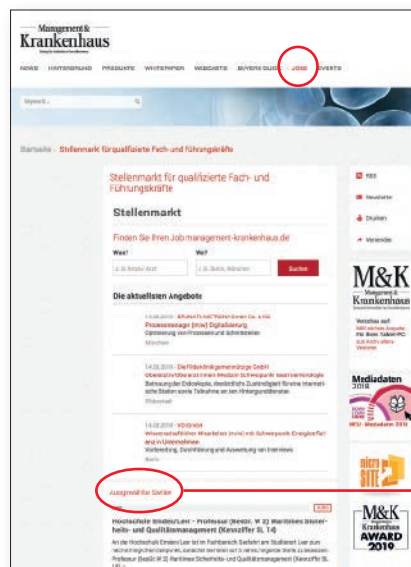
Management &
Krankenhaus

NEWS HINTERGRUND PRODUKTE WHITEPAPER WEBCASTS BUYERS GUIDE JOBS EVENTS

Keyword...

Startseite › Stellenmarkt für qualifizierte Fach- und Führungskräfte

Stellenmarkt für qualifizierte Fach- und Führungskräfte

Stellenmarkt

Finden Sie Ihren Job management-krankenhaus.de

Was?
Wo?
z. B. Arzt
z. B. Berlin, München
Suchen

Die aktuellsten Angebote

14.08.2019 · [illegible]
Prozessmanager (m/w) Digitalisierung
Optimierung von Prozessen und Schnittstellen
München

14.08.2019 · Die Filderklinik gemeinnützige GmbH
Oberarzt/Oberärztin mit dem Schwerpunkt Gastroenterologie
Betreuung der Endoskopie, ärztliche Zuständigkeit für eine internistische Station sowie Teilnahme an den Hintergrunddiensten
Filderstadt

14.08.2019 · VDI/VDE
Wissenschaftliche/r Mitarbeiter (m/w/d) mit Schwerpunkt Energieeffizienz in Unternehmen
Vorbereitung, Durchführung und Auswertung von Interviews
Berlin

Ausgewählte Stellen

Hochschule Emden/Leer - Professur (Besol. W 2) Maritimes Sicherheits- und Qualitätsmanagement (Kennziffer SL 14)
An der Hochschule Emden/Leer ist im Fachbereich Seefahrt am Studienort Leer zum nächstmöglichen Zeitpunkt, zunächst befristet auf 5 Jahre, folgende Stelle zu besetzen: Professur (Besol. W 2) Maritimes Sicherheits- und Qualitätsmanagement (Kennziffer SL 14)

RSS
Newsletter
Drucken
Verlenden

M&K
Management & Krankenhaus
M&K aktuelle Ausgabe
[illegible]

Mediadaten 2019
M&K Mediadaten 2019

micro SITE

M&K
Management & Krankenhaus
AWARD 2019